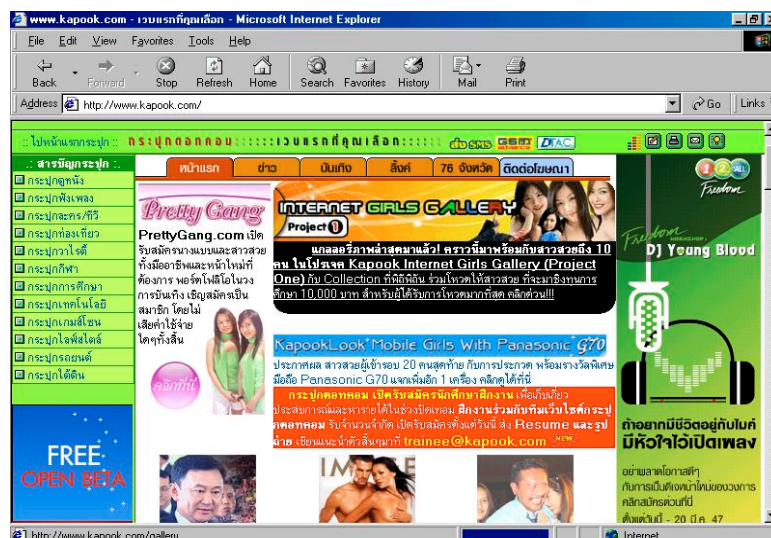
www.kapook.com - เวบแรกที่คุณเลือก - Microsoft Internet Explorer

File Edit View Favorites Tools Help

Back Forward Stop Refresh Home Search Favorites History Mail Print

Address http://www.kapook.com/ Go Links

:: ไปหน้าแรกกระปุก :: กระปุกดอทคอม :::::: เวบแรกที่คุณเลือก ::::::

:: สารบัญกระปุก ::
กระปุกดูหนัง
กระปุกฟังเพลง
กระปุกละคร/ทีวี
กระปุกท่องเที่ยว
กระปุกวาไรตี้
กระปุกกีฬา
กระปุกการศึกษา
กระปุกเทคโนโลยี
กระปุกเกมส์โชน
กระปุกไลฟ์สไตล์
กระปุกรถยนต์
กระปุกใต้ดิน

FREE OPEN BETA

หน้าแรก ข่าว บันเทิง ลิงค์ 76 จังหวัด ติดต่อโฆษณา

Pretty Gang
PrettyGang.com เปิดรับสมัครนางแบบและสาวสวยทั้งมืออาชีพและหน้าใหม่ที่ต้องการ พอร์ตโฟลิโอในวงการบันเทิง เชิญสมัครเป็นสมาชิก โดยไม่เสียค่าใช้จ่ายใดๆทั้งสิ้น
คลิกที่นี่

INTERNET GIRLS GALLERY Project 1
แกลลอรี่สาวสวยมาแล้ว! คราวนี้มาพร้อมกับสาวสวยถึง 10 คน ในโปรเจค Kapook Internet Girls Gallery (Project One) กับ Collection ที่ดีที่สุด ร่วมโหวตให้สาวสวย ที่จะมาชิงทุนการศึกษา 10,000 บาท สำหรับผู้ได้รับการโหวตมากที่สุด คลิกด่วน!!!

KapookLook Mobile Girls With Panasonic G70
ประกาศผล สาวสวยผู้เข้ารอบ 20 คนสุดท้าย กับการประกวด พร้อมรางวัลพิเศษ มือถือ Panasonic G70 แจกเพิ่มอีก 1 เครื่อง คลิกดูได้ที่นี่

กระปุกดอทคอม เปิดรับสมัครนักศึกษาฝึกงาน เพื่อเก็บเกี่ยวประสบการณ์และหารายได้ในช่วงปิดเทอม ฝึกงานร่วมกับทีมเว็บไซต์กระปุกดอทคอม รับจำนวนจำกัด เปิดรับสมัครตั้งแต่วันนี้ ส่ง Resume และรูปถ่าย เขียนแนะนำตัวส่งมาที่ trainee@kapook.com NEW

Freedom
Freedom DJ Young Blood
ถ้าอยากมีชีวิตอยู่กับเพลง มีหัวใจไว้เปิดเพลง
อย่าพลาดโอกาสดีๆ กับการเป็นดีเจหน้าใหม่ของวงการ คลิกสมัครด่วนที่นี่
ตั้งแต่วันนี้ - 20 มี.ค. 47

http://www.kapook.com/gallery
Internet